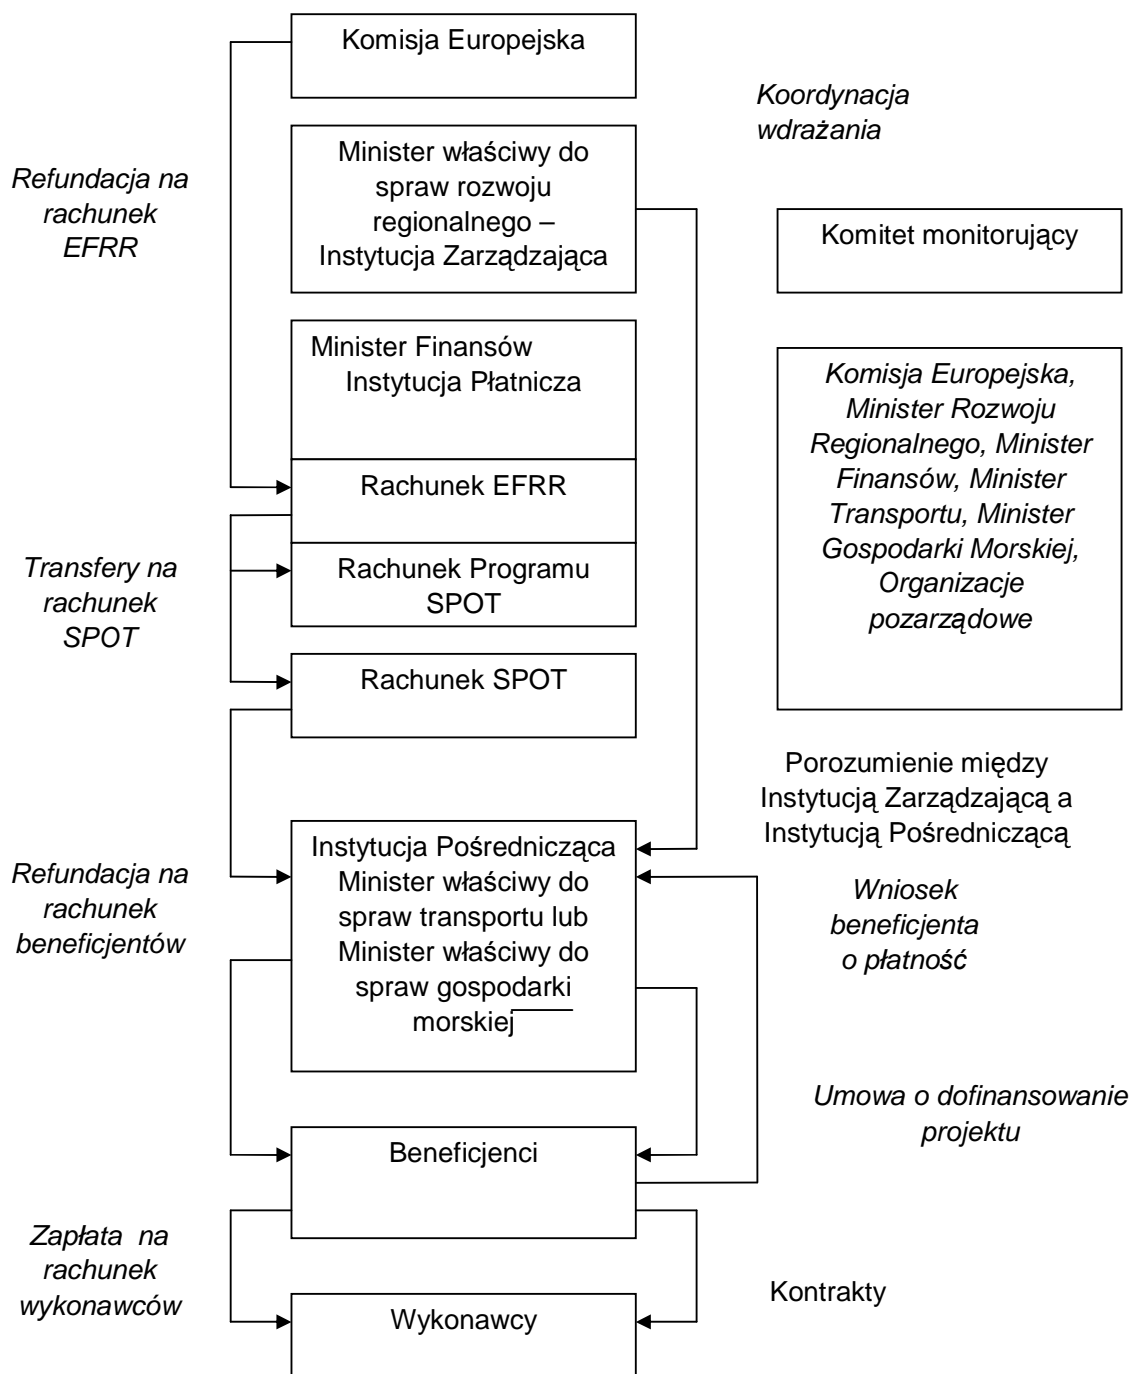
Komisja Europejska

Koordynacja wdrażania

Refundacja na rachunek EFRR

Minister właściwy do spraw rozwoju regionalnego – Instytucja Zarządzająca

Komitet monitorujący

Minister Finansów Instytucja Płatnicza

Komisja Europejska, Minister Rozwoju Regionalnego, Minister Finansów, Minister Transportu, Minister Gospodarki Morskiej, Organizacje pozarządowe

Rachunek EFRR

Transfery na rachunek SPOT

Rachunek Programu SPOT

Rachunek SPOT

Porozumienie między Instytucją Zarządzającą a Instytucją Pośredniczącą

Refundacja na rachunek beneficjentów

Instytucja Pośrednicząca Minister właściwy do spraw transportu lub Minister właściwy do spraw gospodarki morskiej

Wniosek beneficjenta o płatność

Umowa o dofinansowanie projektu

Beneficjenci

Zapłata na rachunek wykonawców

Kontrakty

Wykonawcy